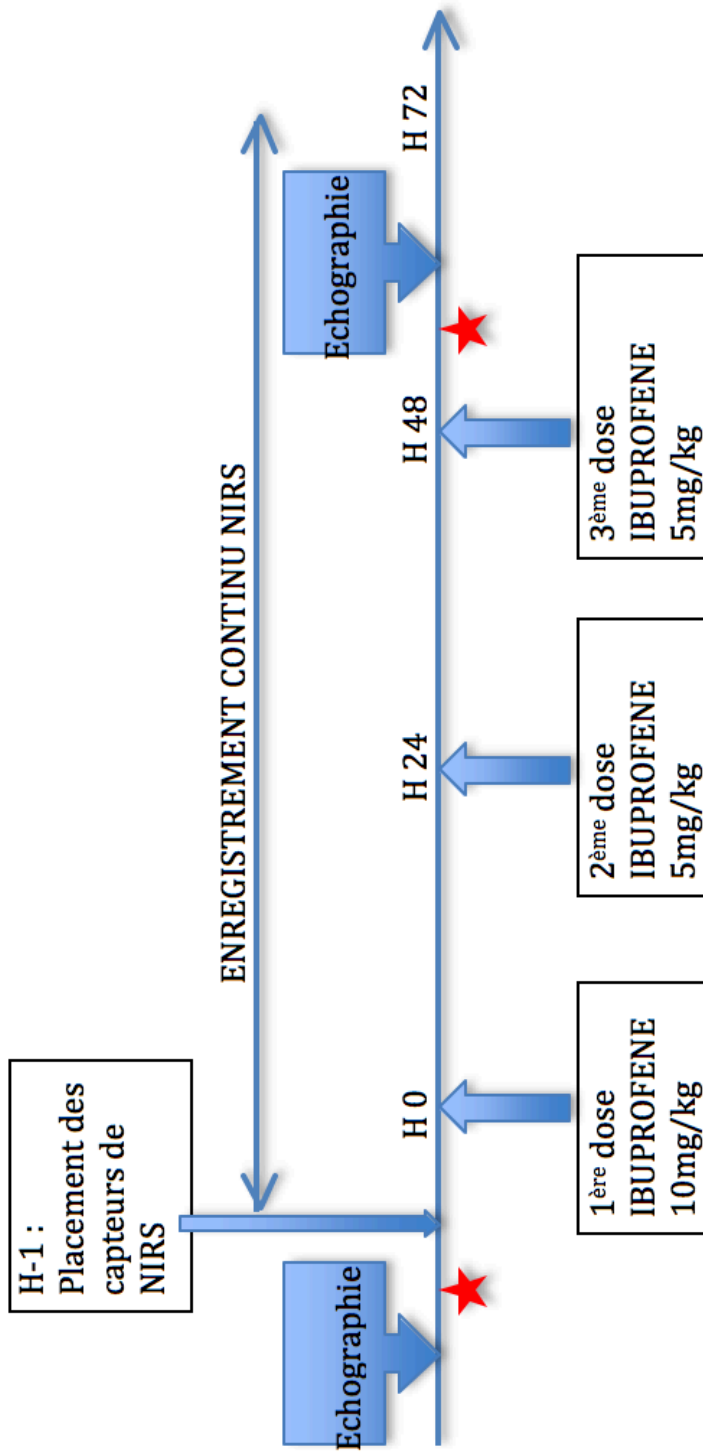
H-1 : Placement des capteurs de NIRS

Echographie

ENREGISTREMENT CONTINU NIRS

Echographie

H 0

H 24

H 48

H 72

1ère dose IBUPROFENE 10mg/kg

2ème dose IBUPROFENE 5mg/kg

3ème dose IBUPROFENE 5mg/kg